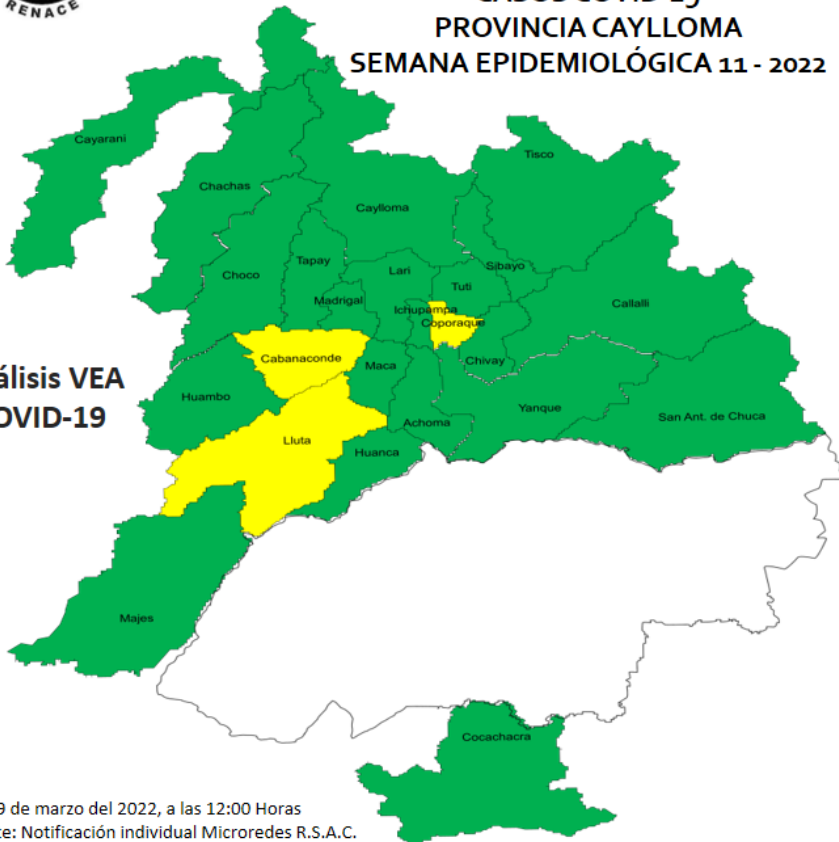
RENACE

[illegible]
PROVINCIA CAYLLOMA
SEMANA EPIDEMIOLÓGICA 11 - 2022

álisis VEA
OVID-19

Cayarani
Chachas
Caylloma
Tisco
Choco
Tapay
Lari
Sibayo
Tuti
Madrigal
Ichupampa
Coporaque
Callalli
Cabanaconde
Maca
Chivay
Huambo
Yanque
Lluta
Achoma
San Ant. de Chuca
Huanca
Majes
Cocachacra

9 de marzo del 2022, a las 12:00 Horas
te: Notificación individual Microredes R.S.A.C.